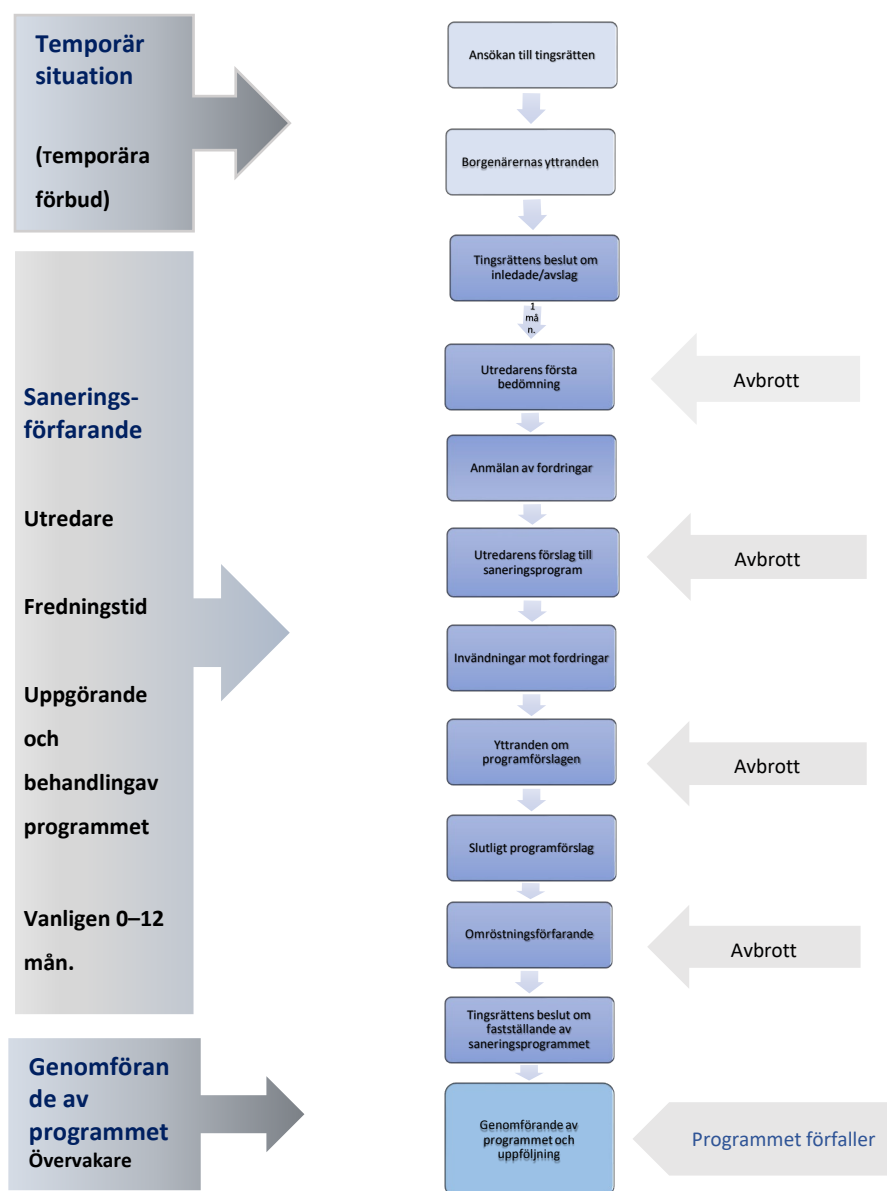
Temporär situation

(Temporära förbud)

Ansökan till tingsrätten

Borgenärernas yttranden

Tingsrättens beslut om inledade/avslag

1 må n.

Saneringsförfarande

Utredare

Fredningstid

Uppgörande och behandlingav programmet

Vanligen 0–12 mån.

Utredarens första bedömning

Avbrott

Anmälan av fordringar

Utredarens förslag till saneringsprogram

Avbrott

Invändningar mot fordringar

Yttranden om programförslagen

Avbrott

Slutligt programförslag

Omröstningsförfarande

Avbrott

Tingsrättens beslut om fastställande av saneringsprogrammet

Genomförande av programmet
Övervakare

Genomförande av programmet och uppföljning

Programmet förfaller